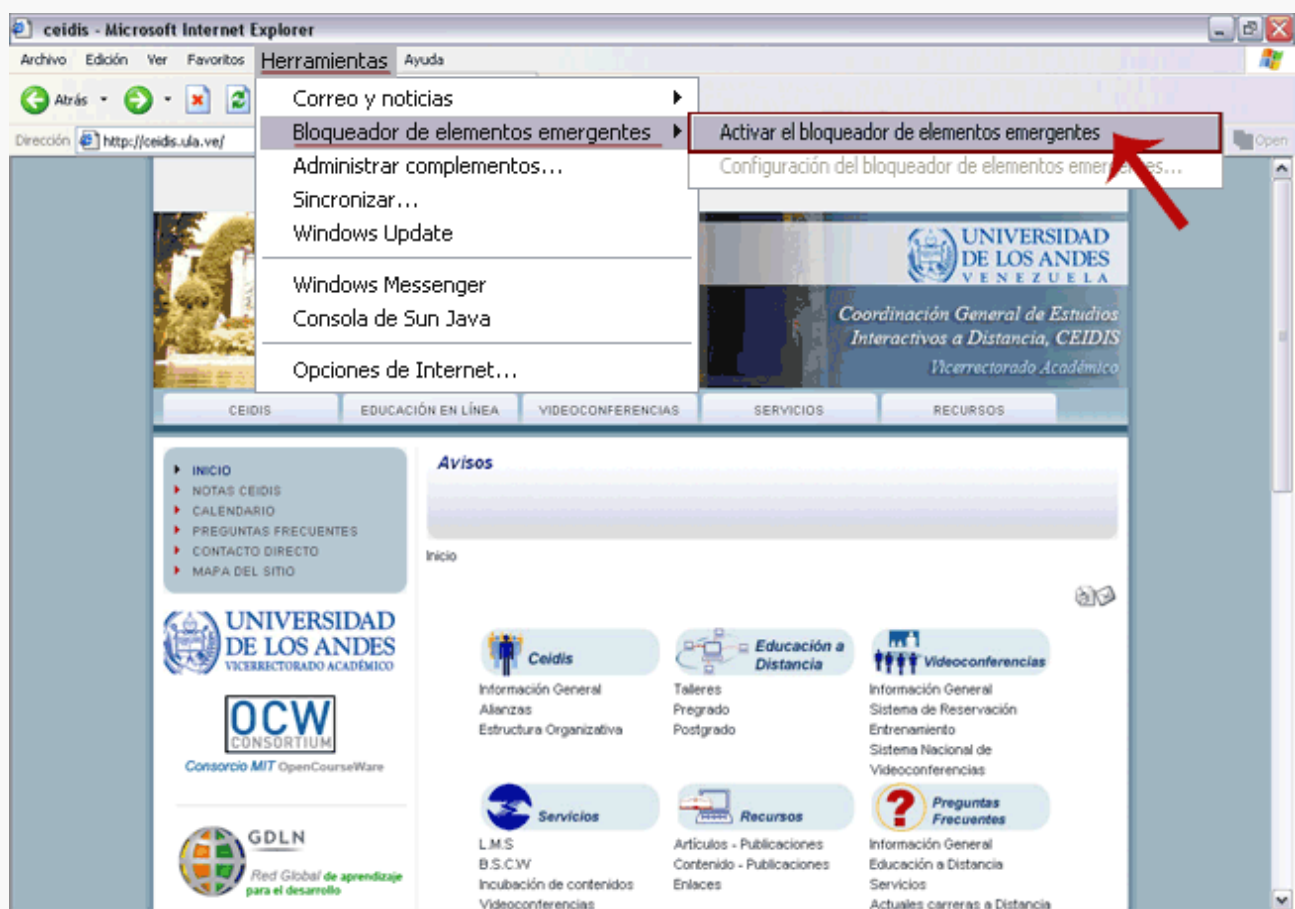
ceidis - Microsoft Internet Explorer

Archivo Edición Ver Favoritos Herramientas Ayuda

Atrás

Dirección http://ceidis.ula.ve/

Open

Correo y noticias
Bloqueador de elementos emergentes
Administrar complementos...
Sincronizar...
Windows Update
Windows Messenger
Consola de Sun Java
Opciones de Internet...

Activar el bloqueador de elementos emergentes
Configuración del bloqueador de elementos emer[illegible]...

UNIVERSIDAD DE LOS ANDES VENEZUELA

Coordinación General de Estudios Interactivos a Distancia, CEIDIS
Vicerrectorado Académico

CEIDIS | EDUCACIÓN EN LÍNEA | VIDEOCONFERENCIAS | SERVICIOS | RECURSOS

INICIO
NOTAS CEIDIS
CALENDARIO
PREGUNTAS FRECUENTES
CONTACTO DIRECTO
MAPA DEL SITIO

UNIVERSIDAD DE LOS ANDES
VICERRECTORADO ACADÉMICO

OCW CONSORTIUM
Consorcio MIT OpenCourseWare

GDLN
Red Global de aprendizaje para el desarrollo

Avisos

Inicio

Ceidis
Información General
Alianzas
Estructura Organizativa

Educación a Distancia
Talleres
Pregrado
Postgrado

Videoconferencias
Información General
Sistema de Reservación
Entrenamiento
Sistema Nacional de Videoconferencias

Servicios
L.M.S
B.S.C.W
Incubación de contenidos
Videoconferencias

Recursos
Artículos - Publicaciones
Contenido - Publicaciones
Enlaces

Preguntas Frecuentes
Información General
Educación a Distancia
Servicios
Actuales carreras a Distancia